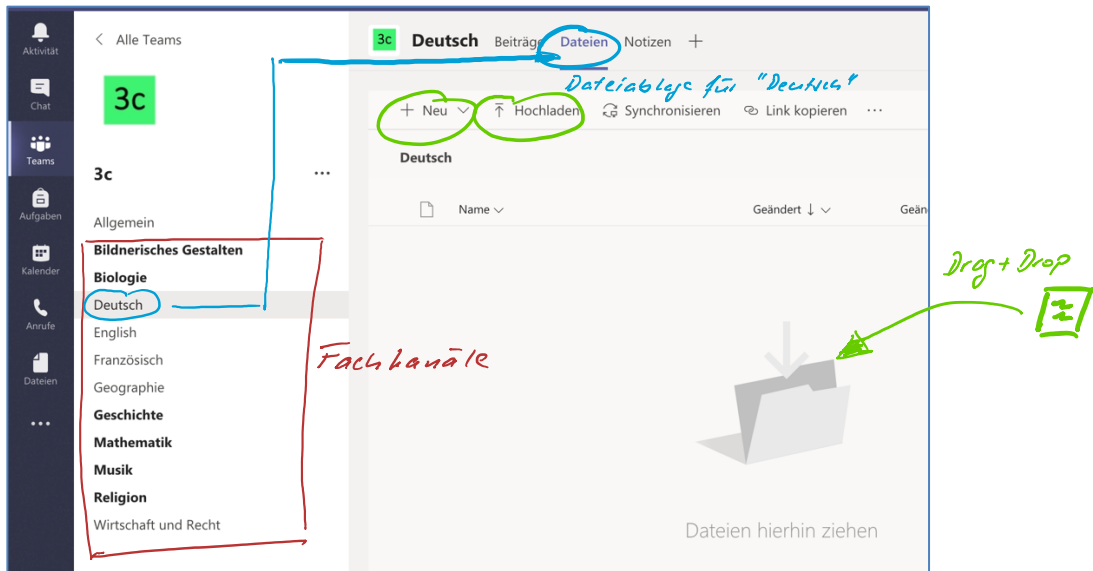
Aktivität
Chat
Teams
Aufgaben
Kalender
Anrufe
Dateien
...

< Alle Teams

3c

3c ...

Allgemein
Bildnerisches Gestalten
Biologie
Deutsch
English
Französisch
Geographie
Geschichte
Mathematik
Musik
Religion
Wirtschaft und Recht

Fachkanäle

3c Deutsch Beiträge Dateien Notizen +

Dateiablage für "Deutsch"

+ Neu ⌄ Hochladen Synchronisieren Link kopieren ...

Deutsch

Name ⌄ Geändert ↓ ⌄ Geä

Drag + Drop

Dateien hierhin ziehen